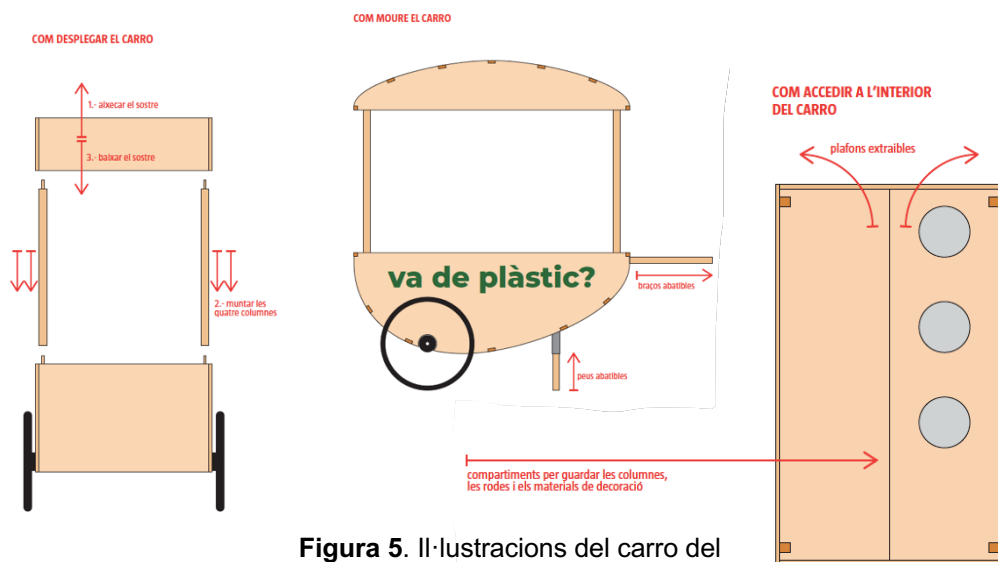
COM DESPLEGAR EL CARRO

1.- aixecar el sostre

3.- baixar el sostre

2.- muntar les quatre columnes

COM MOURE EL CARRO

va de plàstic?

braços abatibles

peus abatibles

COM ACCEDIR A L'INTERIOR DEL CARRO

plafons extraibles

compartiments per guardar les columnes, les rodes i els materials de decoració

**Figura 5**. Il·lustracions del carro del